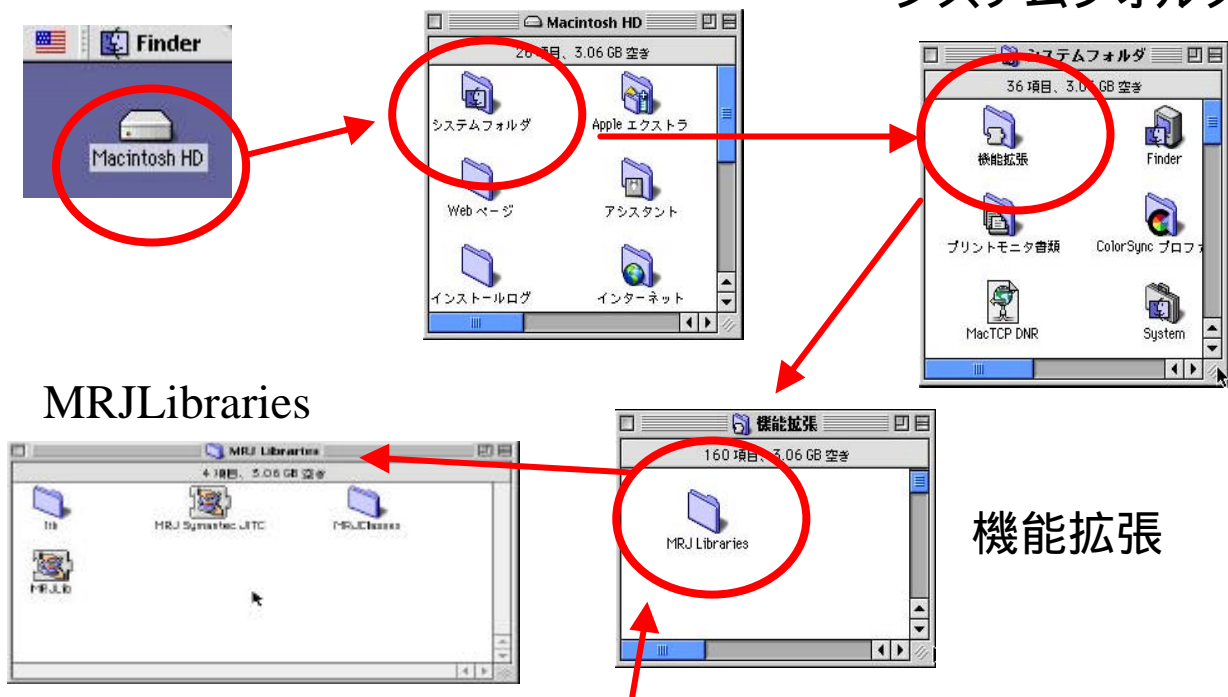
Finder

Macintosh HD

Macintosh HD

26 項目、3.06 GB 空き

システムフォルダ

Apple エクストラ

Web ページ

アシスタント

インストールログ

インターネット

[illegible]

システムフォルダ

36 項目、3.06 GB 空き

機能拡張

Finder

プリントモニタ書類

ColorSync プロファ

MacTCP DNR

System

MRJLibraries

MRJ Libraries

4 項目、3.06 GB 空き

lib

MRJ Symantec JITC

MRJClasses

MRJLib

機能拡張

160 項目、3.06 GB 空き

MRJ Libraries

機能拡張